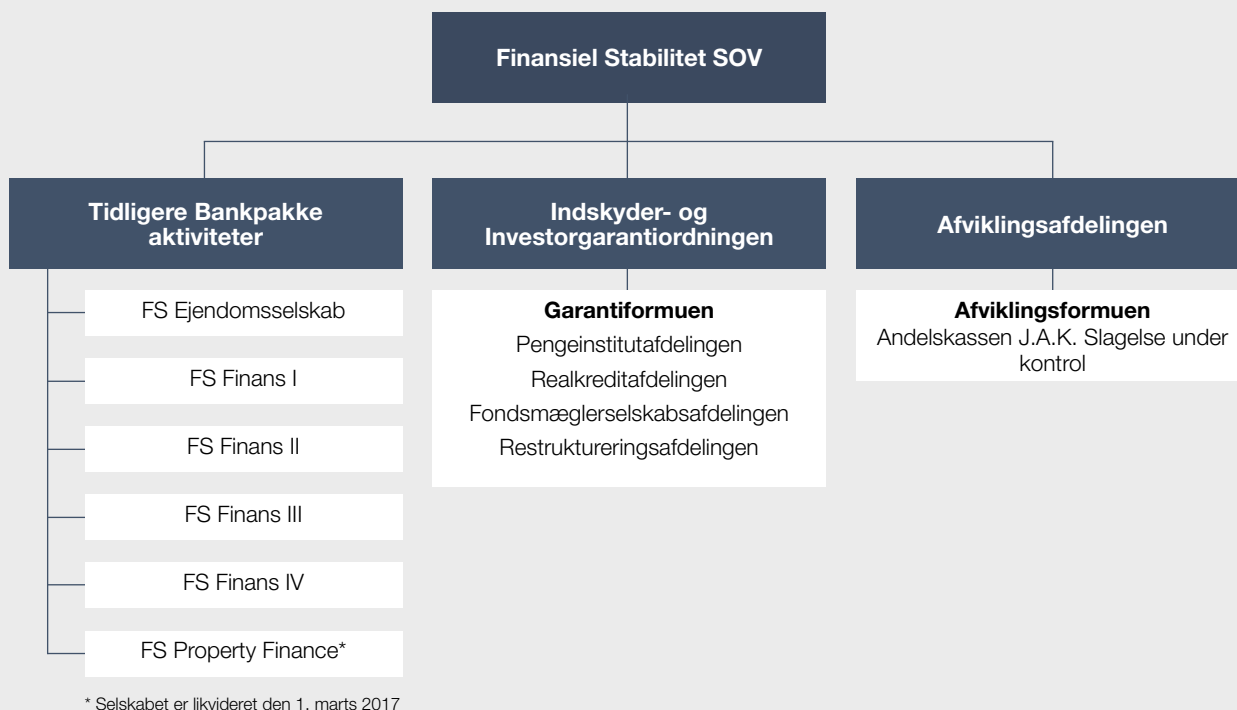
Finansiel Stabilitet SOV

Tidligere Bankpakke aktiviteter

FS Ejendomsselskab

FS Finans I

FS Finans II

FS Finans III

FS Finans IV

FS Property Finance*

Indskyder- og Investorgarantiordningen

Garantiformuen

Pengeinstitutafdelingen

Realkreditafdelingen

Fondsmæglerselskabsafdelingen

Restruktureringsafdelingen

Afviklingsafdelingen

Afviklingsformuen

Andelskassen J.A.K. Slagelse under kontrol

* Selskabet er likvideret den 1. marts 2017